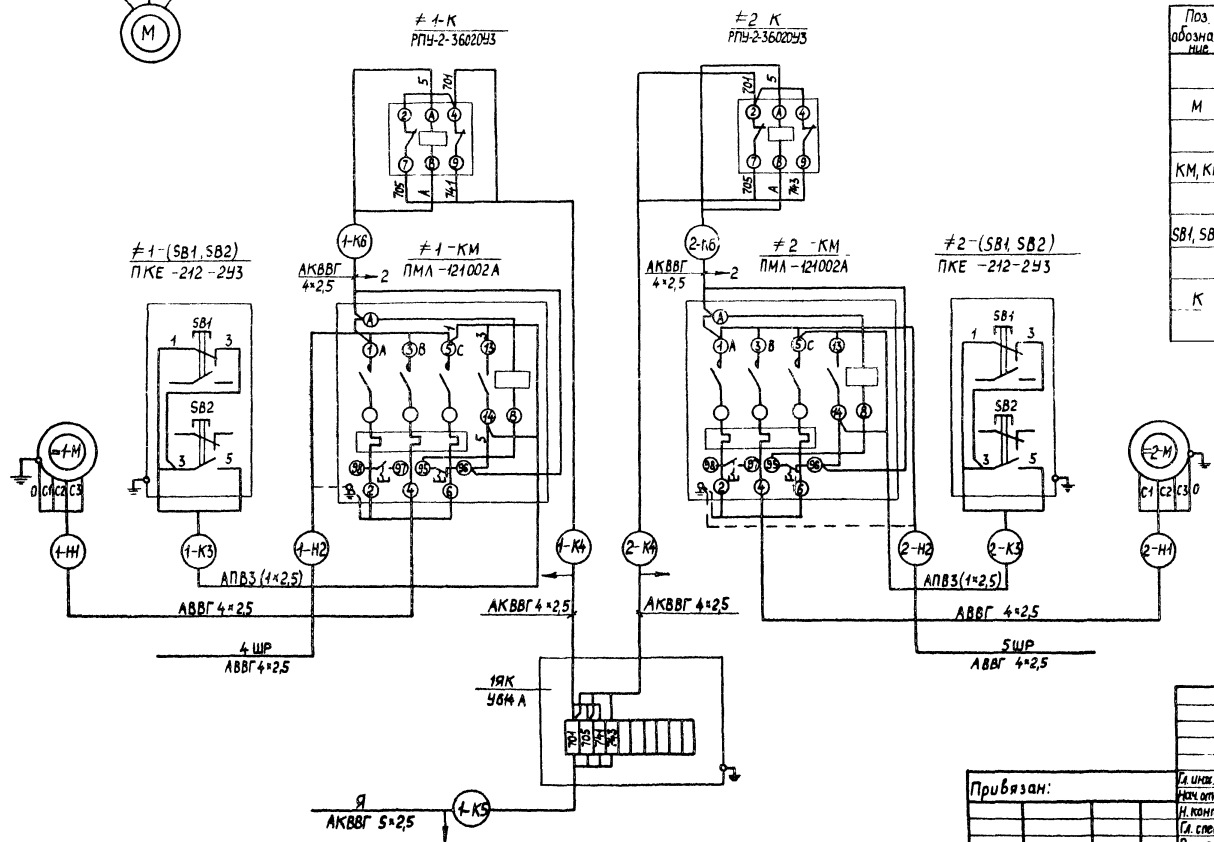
M

≠1-К
РПУ-2-3602ОУ3

≠2 К
РПУ-2-3602ОУ3

Поз. обозначение

М

КМ, К

SB1, SB

К

5 701
② Ⓐ ④
⑦ Ⓑ ⑨
705 А 741

701 5
② Ⓐ ④
⑦ Ⓑ ⑨
705 А 743

1-К6

2-К6

≠1-(SB1, SB2)
ПКЕ-212-2У3

≠1-КМ
ПМЛ-121002А

АКВВГ
4×2,5
2

АКВВГ
4×2,5
2

≠2-КМ
ПМЛ-121002А

≠2-(SB1, SB2)
ПКЕ-212-2У3

SB1
1 3
SB2
3 5

Ⓐ
①A ③B ⑤C ⑬
⑭ Ⓑ
⑨⑧ ⑨⑦ ⑨⑤ ⑨⑥
② ④ ⑥

Ⓐ
①A ③B ⑤C ⑬
⑭ Ⓑ
⑨⑧ ⑨⑦ ⑨⑤ ⑨⑥
② ④ ⑥

SB1
1 3
SB2
3 5

1-М
0 С1 С2 С3

2-М
С1 С2 С3 0

1-Н1

1-К3

1-Н2

1-К4

2-К4

2-Н2

2-К3

2-Н1

АПВ3 (1×2,5)

АПВ3 (1×2,5)

АВВГ 4×2,5

АКВВГ 4×2,5

АКВВГ 4×2,5

АВВГ 4×2,5

4 ШР
АВВГ 4×2,5

5 ШР
АВВГ 4×2,5

1ЯК
У614 А

701 705 741 743

Я
АКВВГ 5×2,5

1-К5

Привязан:

Гл. инж.
Нач. отд.
Н. конт
Гл. спец